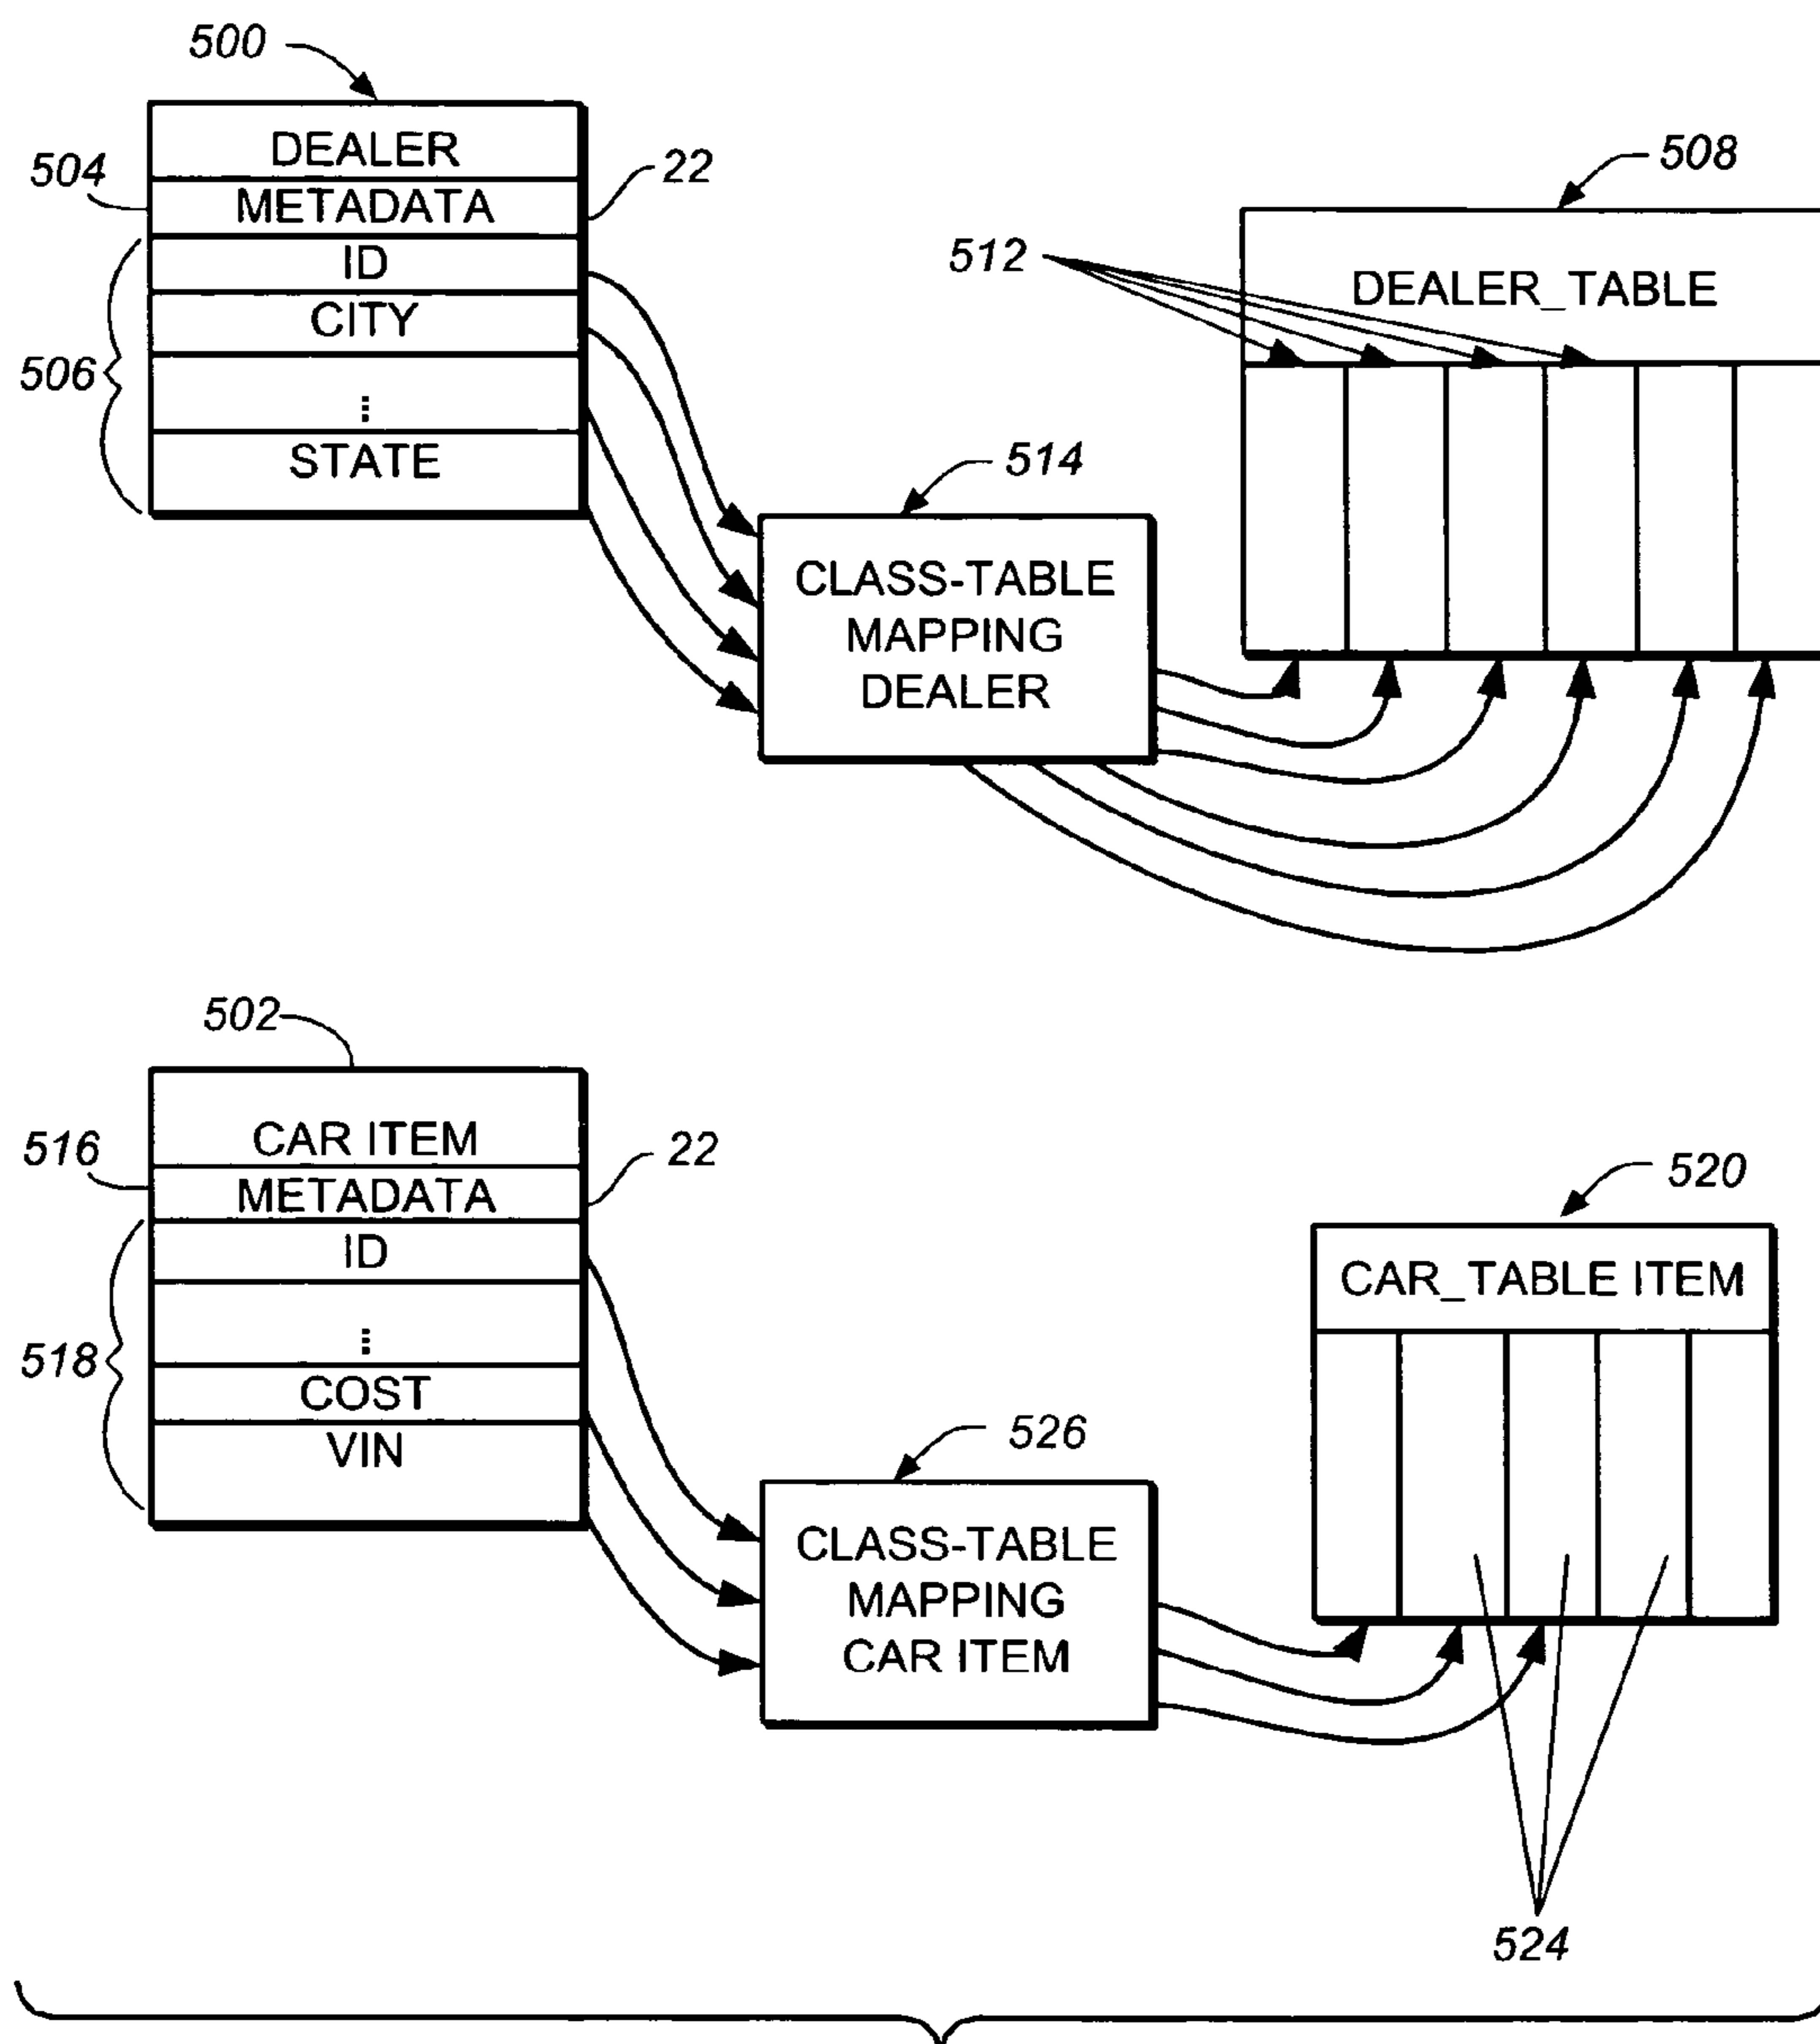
500

504

DEALER
METADATA
ID
CITY
⋮
STATE

22

506

512

508

DEALER_TABLE

514

CLASS-TABLE MAPPING DEALER

502

516

CAR ITEM
METADATA
ID
⋮
COST
VIN

22

518

520

CAR_TABLE ITEM

526

CLASS-TABLE MAPPING CAR ITEM

524